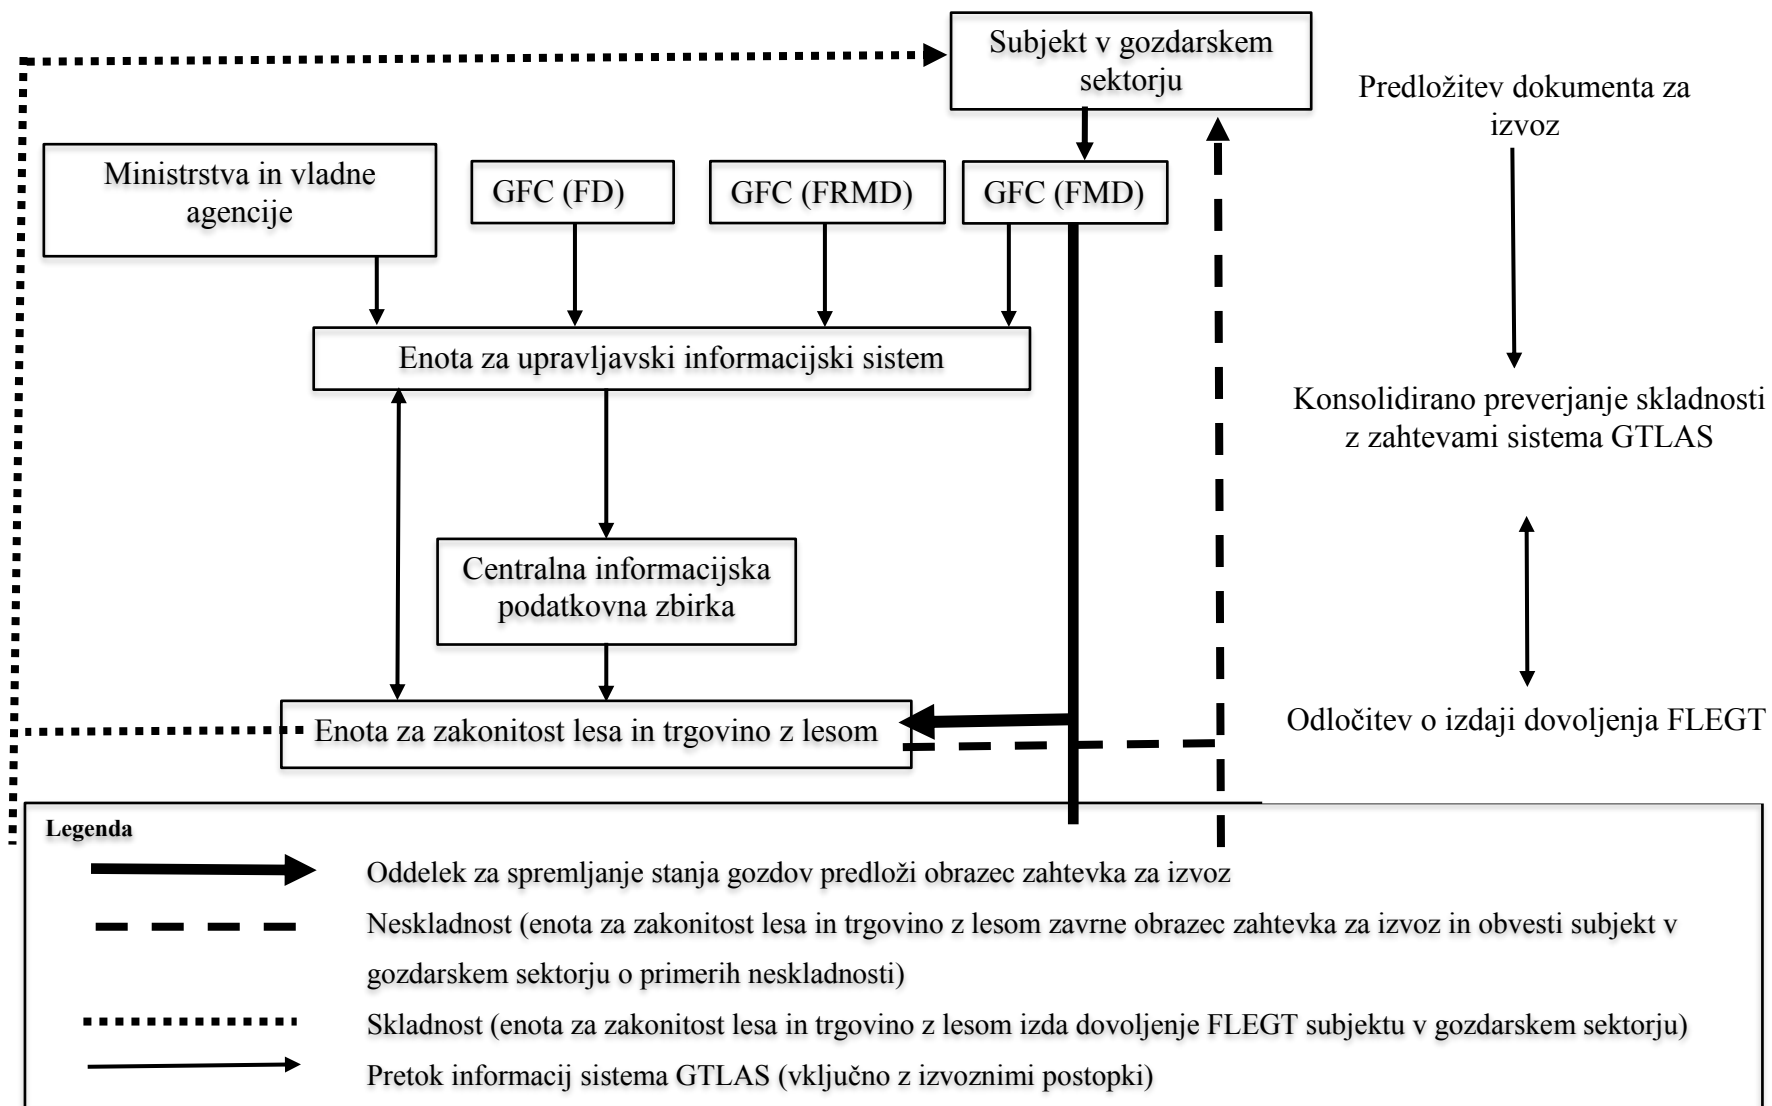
Subjekt v gozdarskem sektorju

Predložitev dokumenta za izvoz

Ministrstva in vladne agencije

GFC (FD)

GFC (FRMD)

GFC (FMD)

Enota za upravljavski informacijski sistem

Konsolidirano preverjanje skladnosti z zahtevami sistema GTLAS

Centralna informacijska podatkovna zbirka

Enota za zakonitost lesa in trgovino z lesom

Odločitev o izdaji dovoljenja FLEGT

Legenda

Oddelek za spremljanje stanja gozdov predloži obrazec zahtevka za izvoz

Neskladnost (enota za zakonitost lesa in trgovino z lesom zavrne obrazec zahtevka za izvoz in obvesti subjekt v gozdarskem sektorju o primerih neskladnosti)

Skladnost (enota za zakonitost lesa in trgovino z lesom izda dovoljenje FLEGT subjektu v gozdarskem sektorju)

Pretok informacij sistema GTLAS (vključno z izvoznimi postopki)